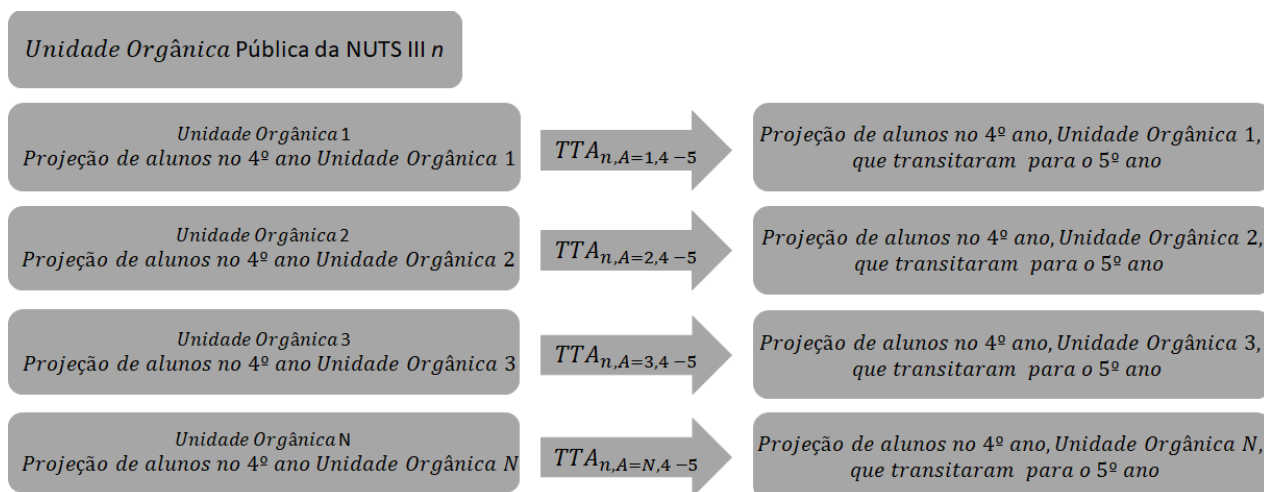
*Unidade Orgânica* Pública da NUTS III *n*

*Unidade Orgânica* 1
*Projeção de alunos no* 4º *ano Unidade Orgânica* 1

$TTA_{n,A=1,4-5}$

*Projeção de alunos no 4º ano, Unidade Orgânica 1, que transitaram para o 5º ano*

*Unidade Orgânica* 2
*Projeção de alunos no* 4º *ano Unidade Orgânica* 2

$TTA_{n,A=2,4-5}$

*Projeção de alunos no 4º ano, Unidade Orgânica 2, que transitaram para o 5º ano*

*Unidade Orgânica* 3
*Projeção de alunos no* 4º *ano Unidade Orgânica* 3

$TTA_{n,A=3,4-5}$

*Projeção de alunos no 4º ano, Unidade Orgânica 3, que transitaram para o 5º ano*

*Unidade Orgânica* N
*Projeção de alunos no* 4º *ano Unidade Orgânica N*

$TTA_{n,A=N,4-5}$

*Projeção de alunos no 4º ano, Unidade Orgânica N, que transitaram para o 5º ano*